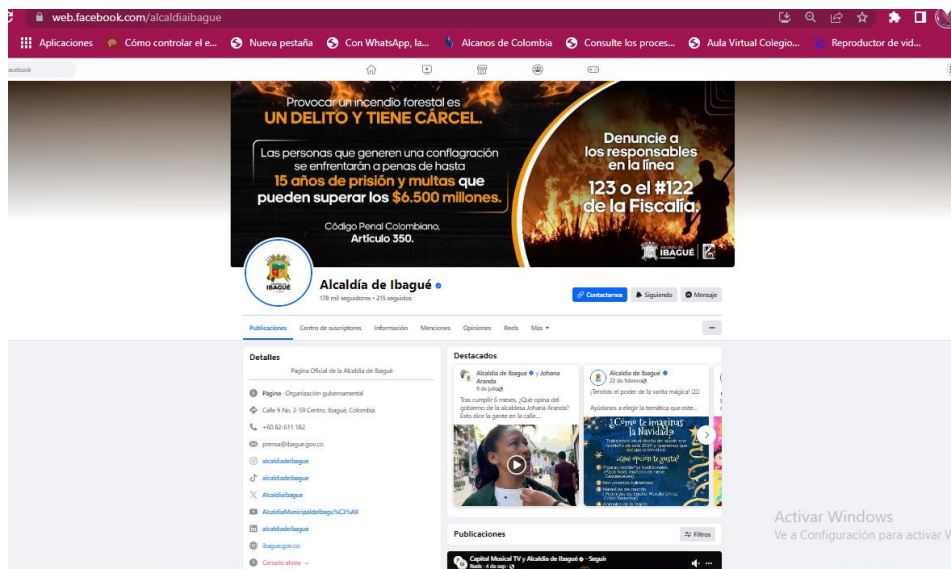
web.facebook.com/alcaldiaibague

Aplicaciones Cómo controlar el e... Nueva pestaña Con WhatsApp, la... Alcanos de Colombia Consulte los proces... Aula Virtual Colegio... Reproductor de vid...

acebook

Provocar un incendio forestal es UN DELITO Y TIENE CÁRCEL.

Las personas que generen una conflagración se enfrentarán a penas de hasta 15 años de prisión y multas que pueden superar los $6.500 millones.

Código Penal Colombiano, Artículo 350.

Denuncie a los responsables en la línea 123 o el #122 de la Fiscalía.

IBAGUÉ

Alcaldía de Ibagué
178 mil seguidores • 215 seguidos

Contactarnos Siguiendo Mensaje

Publicaciones Centro de suscriptores Información Menciones Opiniones Reels Más

Detalles
Página Oficial de la Alcaldía de Ibagué
Página · Organización gubernamental
Calle 9 No. 2-59 Centro, Ibagué, Colombia
+60 82 611 182
prensa@ibague.gov.co
alcaldiadeibague
alcaldiadeibague
Alcaldiaibague
AlcaldiaMunicipaldeIbagu%C3%A9
alcaldiadeibague
ibague.gov.co
Cerrado ahora

Destacados
Alcaldía de Ibagué y Johana Aranda
9 de julio
Tras cumplir 6 meses, ¿Qué opina del gobierno de la alcaldesa Johana Aranda? Esto dice la gente en la calle...

Alcaldía de Ibagué
22 de febrero
¡Tendrás el poder de la varita mágica!
Ayúdanos a elegir la temática que este...
¿Cómo te imaginas la Navidad?
¿Qué opción te gusta?

Publicaciones
Filtros
Capital Musical TV y Alcaldía de Ibagué · Seguir
Reels · 4 de sep

Activar Windows
Ve a Configuración para activar W